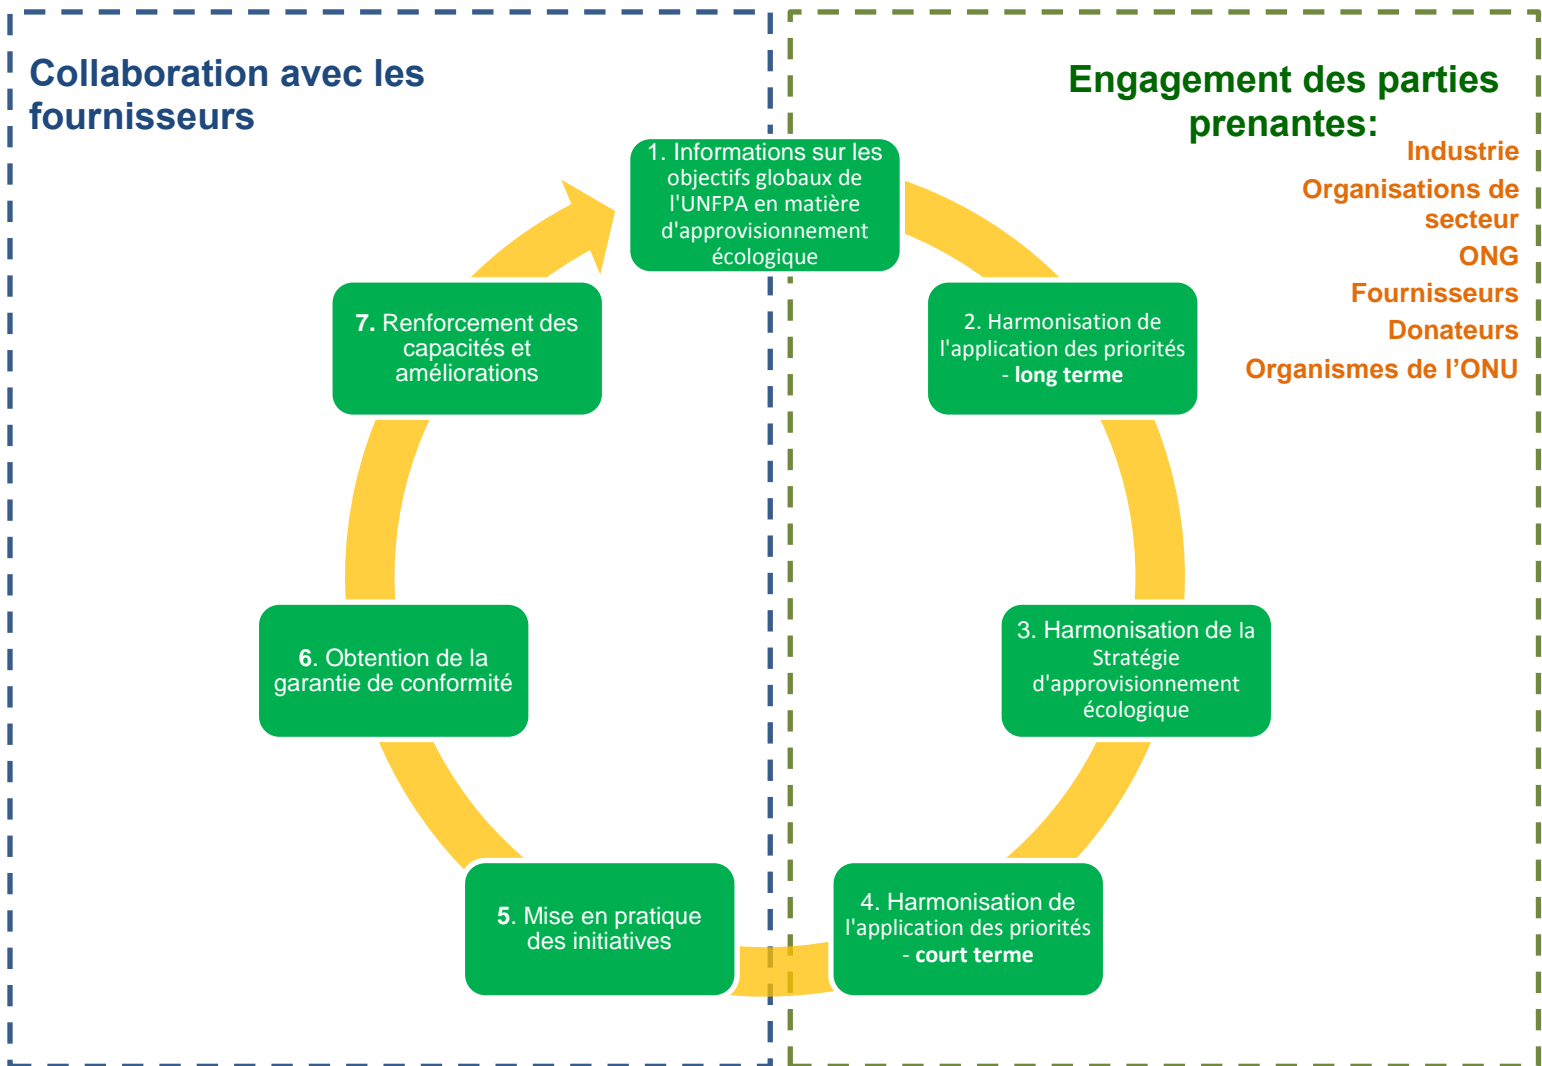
Collaboration avec les fournisseurs

Engagement des parties prenantes:

Industrie

Organisations de secteur

ONG

Fournisseurs

Donateurs

Organismes de l'ONU

1. Informations sur les objectifs globaux de l'UNFPA en matière d'approvisionnement écologique

2. Harmonisation de l'application des priorités - long terme

3. Harmonisation de la Stratégie d'approvisionnement écologique

4. Harmonisation de l'application des priorités - court terme

5. Mise en pratique des initiatives

6. Obtention de la garantie de conformité

7. Renforcement des capacités et améliorations